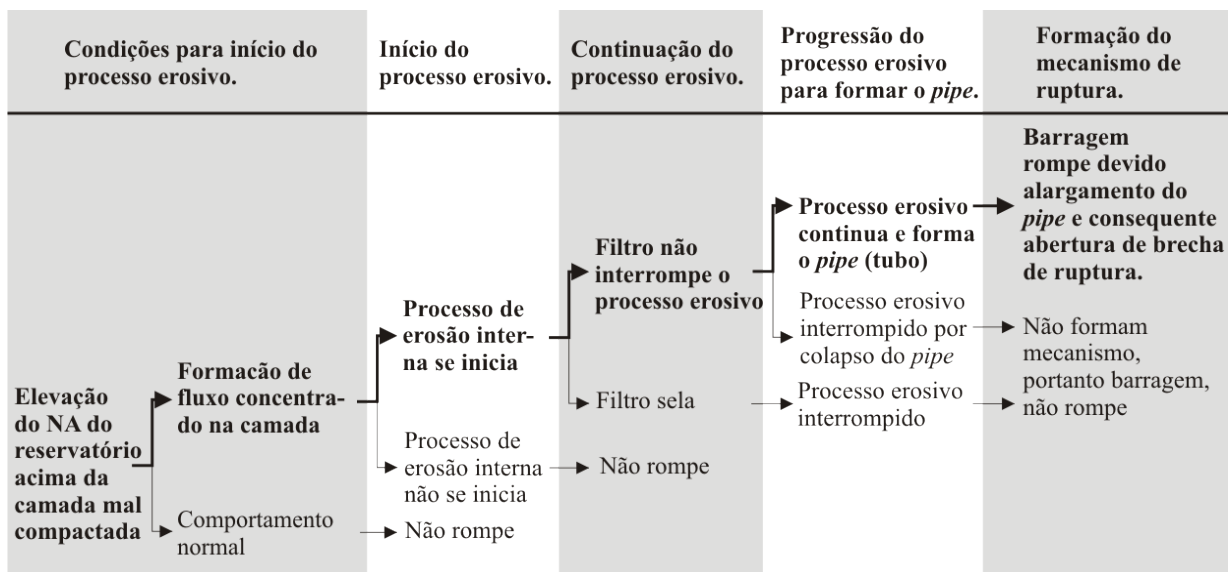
Condições para início do processo erosivo.

Início do processo erosivo.

Continuação do processo erosivo.

Progressão do processo erosivo para formar o *pipe*.

Formação do mecanismo de ruptura.

Elevação do NA do reservatório acima da camada mal compactada

Formacão de fluxo concentrado na camada

Comportamento normal

Não rompe

Processo de erosão interna se inicia

Processo de erosão interna não se inicia

Não rompe

Filtro não interrompe o processo erosivo

Filtro sela

Processo erosivo continua e forma o *pipe* (tubo)

Processo erosivo interrompido por colapso do *pipe*

Processo erosivo interrompido

Barragem rompe devido alargamento do *pipe* e consequente abertura de brecha de ruptura.

Não formam mecanismo, portanto barragem, não rompe